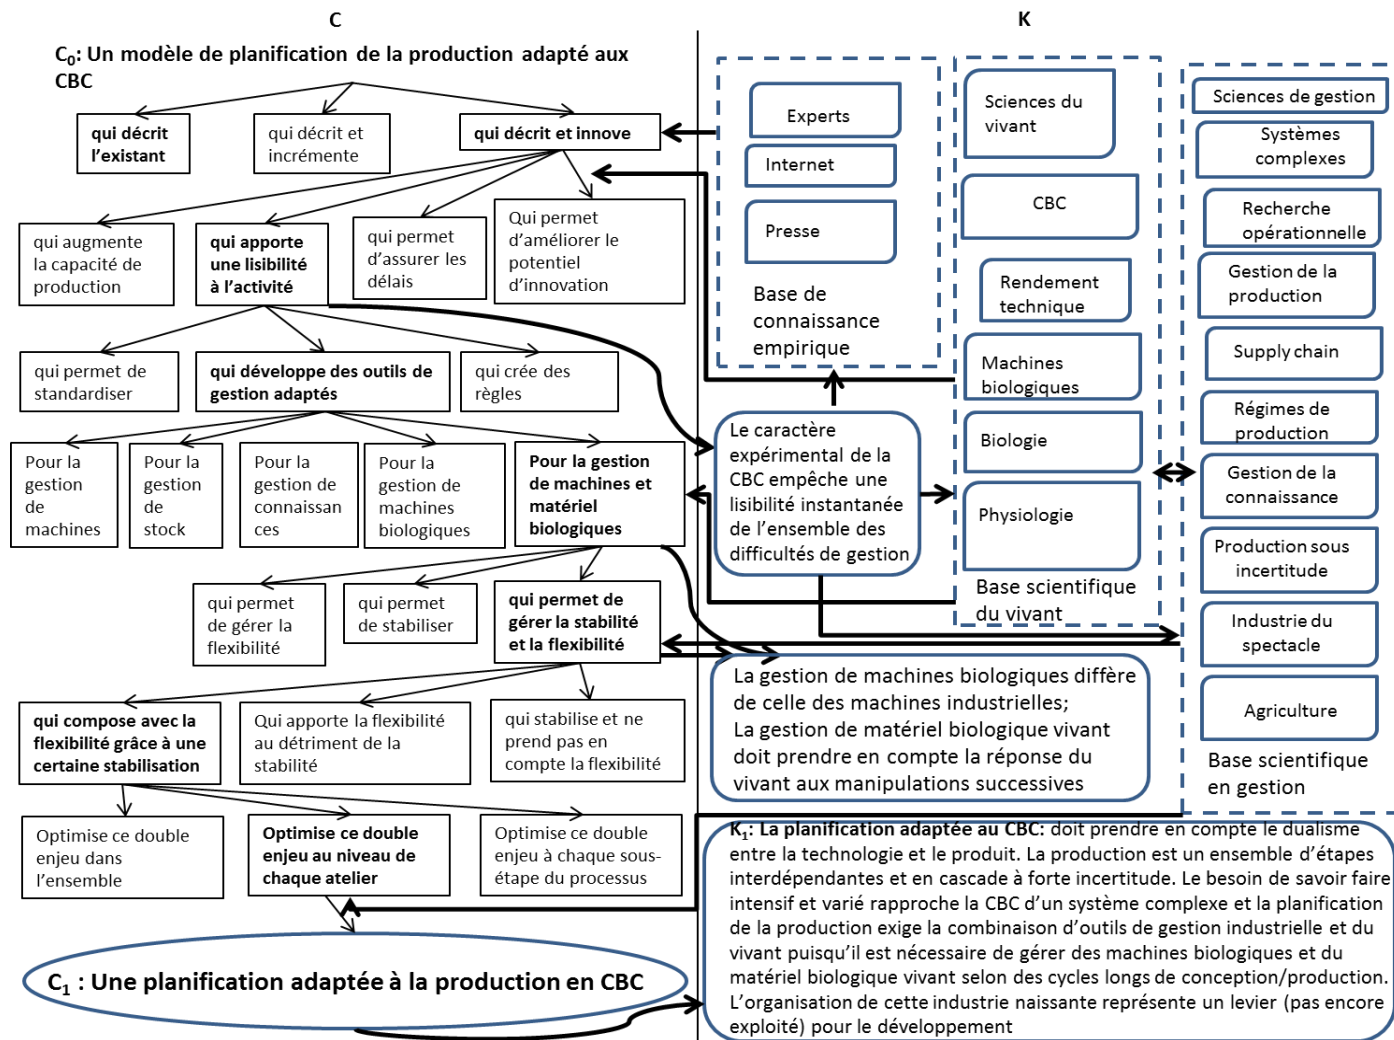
C

K

$C_0$: Un modèle de planification de la production adapté aux CBC

qui décrit l'existant

qui décrit et incrémente

qui décrit et innove

qui augmente la capacité de production

qui apporte une lisibilité à l'activité

qui permet d'assurer les délais

Qui permet d'améliorer le potentiel d'innovation

qui permet de standardiser

qui développe des outils de gestion adaptés

qui crée des règles

Pour la gestion de machines

Pour la gestion de stock

Pour la gestion de connaissances

Pour la gestion de machines biologiques

Pour la gestion de machines et matériel biologiques

qui permet de gérer la flexibilité

qui permet de stabiliser

qui permet de gérer la stabilité et la flexibilité

qui compose avec la flexibilité grâce à une certaine stabilisation

Qui apporte la flexibilité au détriment de la stabilité

qui stabilise et ne prend pas en compte la flexibilité

Optimise ce double enjeu dans l'ensemble

Optimise ce double enjeu au niveau de chaque atelier

Optimise ce double enjeu à chaque sous-étape du processus

$C_1$ : Une planification adaptée à la production en CBC

Experts

Internet

Presse

Base de connaissance empirique

Sciences du vivant

CBC

Rendement technique

Machines biologiques

Biologie

Physiologie

Base scientifique du vivant

Sciences de gestion

Systèmes complexes

Recherche opérationnelle

Gestion de la production

Supply chain

Régimes de production

Gestion de la connaissance

Production sous incertitude

Industrie du spectacle

Agriculture

Base scientifique en gestion

Le caractère expérimental de la CBC empêche une lisibilité instantanée de l'ensemble des difficultés de gestion

La gestion de machines biologiques diffère de celle des machines industrielles;
La gestion de matériel biologique vivant doit prendre en compte la réponse du vivant aux manipulations successives

$K_1$: La planification adaptée au CBC: doit prendre en compte le dualisme entre la technologie et le produit. La production est un ensemble d'étapes interdépendantes et en cascade à forte incertitude. Le besoin de savoir faire intensif et varié rapproche la CBC d'un système complexe et la planification de la production exige la combinaison d'outils de gestion industrielle et du vivant puisqu'il est nécessaire de gérer des machines biologiques et du matériel biologique vivant selon des cycles longs de conception/production. L'organisation de cette industrie naissante représente un levier (pas encore exploité) pour le développement